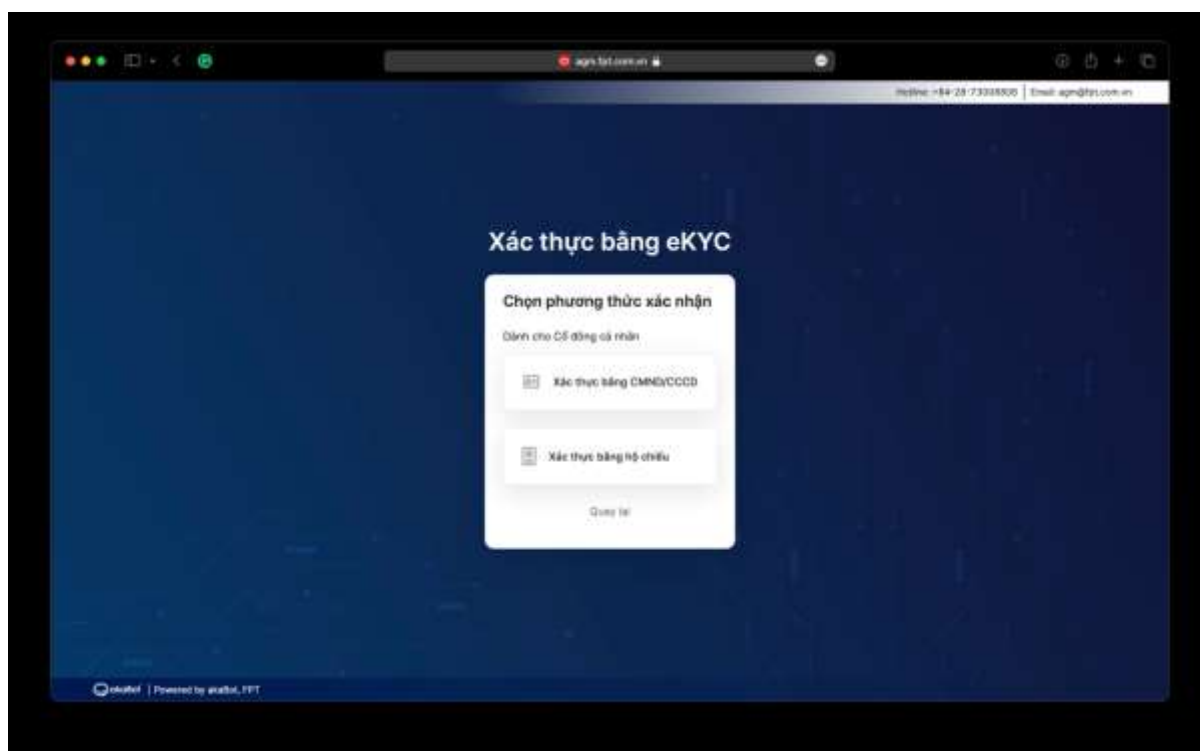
agm.fpt.com.vn

Hotline: +84-28-73008806 | Email: agm@fpt.com.vn

Xác thực bằng eKYC

Chọn phương thức xác nhận

Dành cho Cổ đông cá nhân

Xác thực bằng CMND/CCCD

Xác thực bằng hộ chiếu

Quay lại

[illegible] | Powered by akaBot, FPT